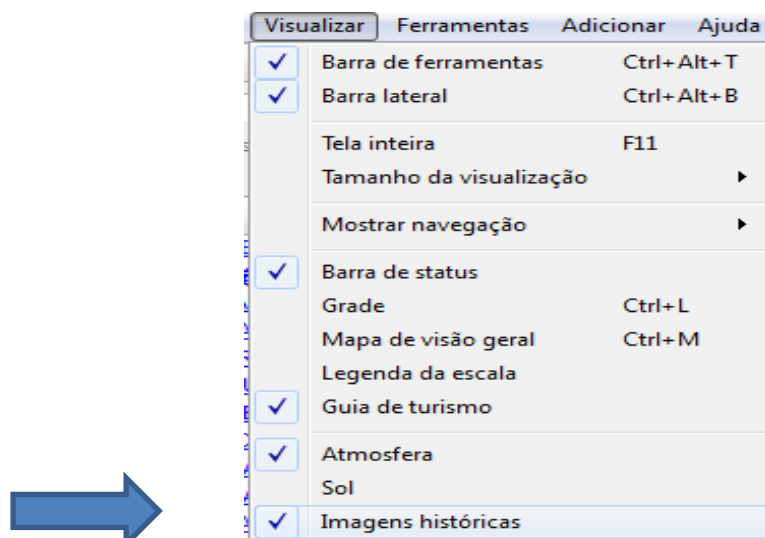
Visualizar Ferramentas Adicionar Ajuda

✓ Barra de ferramentas Ctrl+Alt+T
✓ Barra lateral Ctrl+Alt+B

Tela inteira F11
Tamanho da visualização ▸

Mostrar navegação ▸

✓ Barra de status
Grade Ctrl+L
Mapa de visão geral Ctrl+M
Legenda da escala
✓ Guia de turismo

✓ Atmosfera
Sol
✓ Imagens históricas